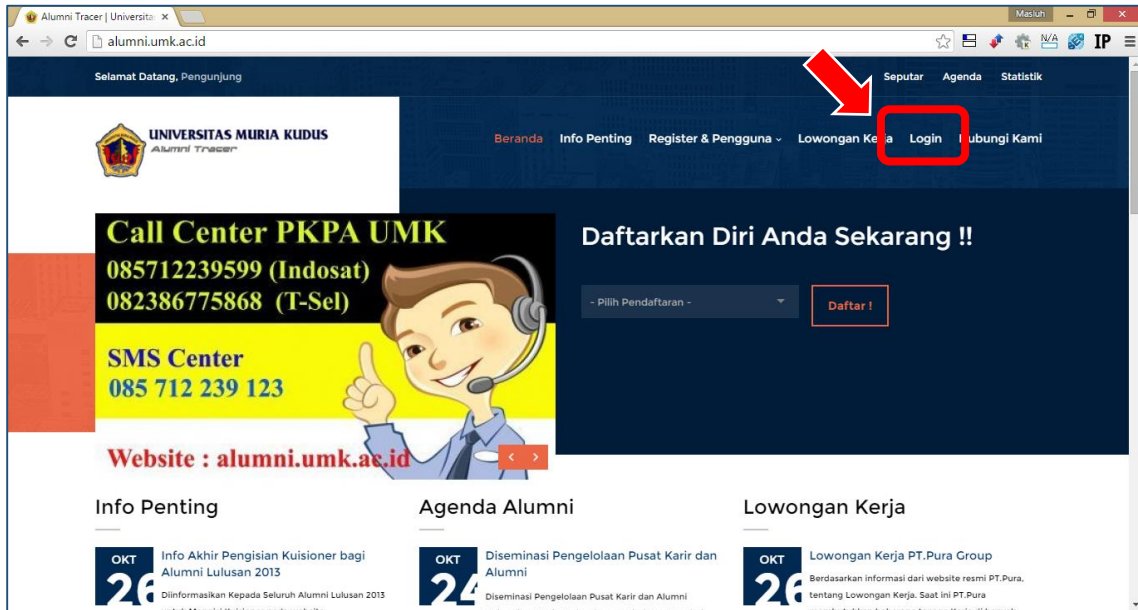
Alumni Tracer | Universita ×

Masluh

alumni.umk.ac.id

N/A IP

Selamat Datang, Pengunjung

Seputar Agenda Statistik

UNIVERSITAS MURIA KUDUS
Alumni Tracer

Beranda Info Penting Register & Pengguna ⌄ Lowongan Kerja Login Hubungi Kami

Call Center PKPA UMK
085712239599 (Indosat)
082386775868 (T-Sel)

SMS Center
085 712 239 123

Website : alumni.umk.ac.id

Daftarkan Diri Anda Sekarang !!

- Pilih Pendaftaran -

Daftar !

Info Penting

OKT 26

Info Akhir Pengisian Kuisioner bagi Alumni Lulusan 2013

Diinformasikan Kepada Seluruh Alumni Lulusan 2013 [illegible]

Agenda Alumni

OKT 24

Diseminasi Pengelolaan Pusat Karir dan Alumni

Diseminasi Pengelolaan Pusat Karir dan Alumni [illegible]

Lowongan Kerja

OKT 26

Lowongan Kerja PT.Pura Group

Berdasarkan informasi dari website resmi PT.Pura, tentang Lowongan Kerja. Saat ini PT.Pura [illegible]